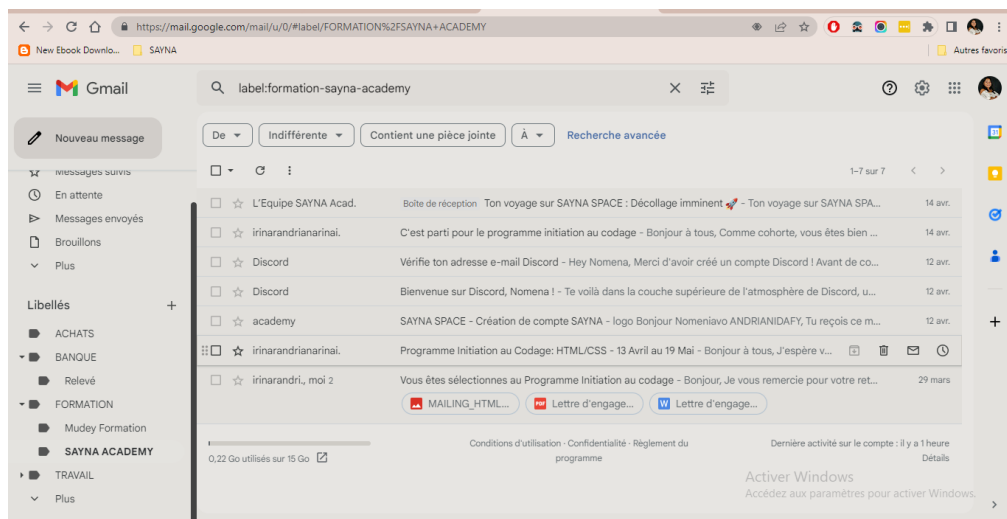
https://mail.google.com/mail/u/0/#label/FORMATION%2FSAYNA+ACADEMY

New Ebook Downlo... SAYNA Autres favoris

Gmail

label:formation-sayna-academy

Nouveau message

Messages suivis
En attente
Messages envoyés
Brouillons
Plus

Libellés +
ACHATS
BANQUE
Relevé
FORMATION
Mudey Formation
SAYNA ACADEMY
TRAVAIL
Plus

De ▾ Indifférente ▾ Contient une pièce jointe À ▾ Recherche avancée

1–7 sur 7

L'Equipe SAYNA Acad. Boîte de réception Ton voyage sur SAYNA SPACE : Décollage imminent 🚀 - Ton voyage sur SAYNA SPA... 14 avr.
irinarandrianarinai. C'est parti pour le programme initiation au codage - Bonjour à tous, Comme cohorte, vous êtes bien ... 14 avr.
Discord Vérifie ton adresse e-mail Discord - Hey Nomena, Merci d'avoir créé un compte Discord ! Avant de co... 12 avr.
Discord Bienvenue sur Discord, Nomena ! - Te voilà dans la couche supérieure de l'atmosphère de Discord, u... 12 avr.
academy SAYNA SPACE - Création de compte SAYNA - logo Bonjour Nomeniavo ANDRIANIDAFY, Tu reçois ce m... 12 avr.
irinarandrianarinai. Programme Initiation au Codage: HTML/CSS - 13 Avril au 19 Mai - Bonjour à tous, J'espère v...
irinarandri., moi 2 Vous êtes sélectionnes au Programme Initiation au codage - Bonjour, Je vous remercie pour votre ret... 29 mars
MAILING_HTML... Lettre d'engage... Lettre d'engage...

0,22 Go utilisés sur 15 Go
Conditions d'utilisation · Confidentialité · Règlement du programme
Dernière activité sur le compte : il y a 1 heure
Détails

Activer Windows
Accédez aux paramètres pour activer Windows.